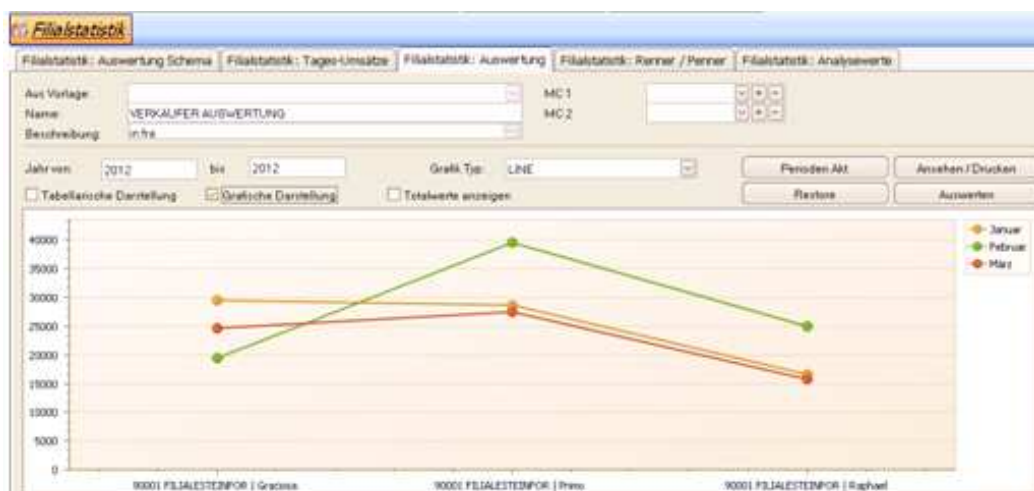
Filialstatistik

Filialstatistik: Auswertung Schema | Filialstatistik: Tages-Umsätze | Filialstatistik: Auswertung | Filialstatistik: Renner / Penner | Filialstatistik: Analysewerte

Aus Vorlage:
Name: VERKAUFER AUSWERTUNG
Beschreibung: in.fra
MC 1
MC 2

Jahr von: 2012 bis 2012
Grafik Typ: LINE
Perioden Akt
Ansehen / Drucken
Tabellarische Darstellung
Grafische Darstellung
Totalwerte anzeigen
Restore
Auswerten

40000
35000
30000
25000
20000
15000
10000
5000
0

Januar
Februar
März

90001 FILIALESTEINFOR | Graciosa
90001 FILIALESTEINFOR | Primo
90001 FILIALESTEINFOR | Raphael